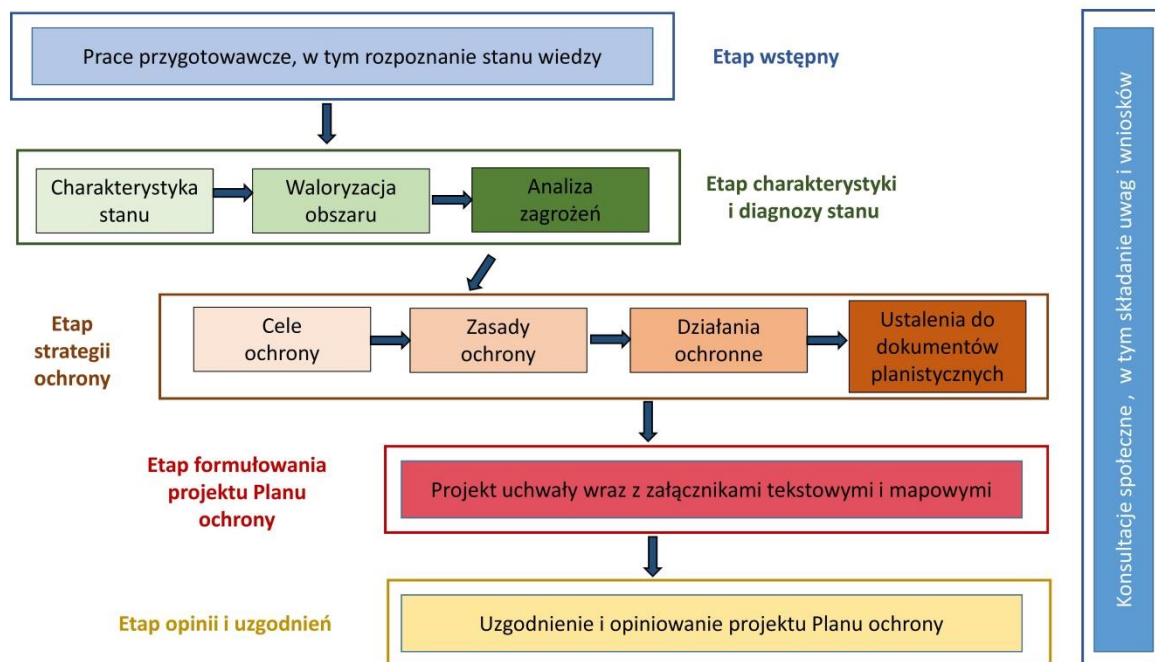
Prace przygotowawcze, w tym rozpoznanie stanu wiedzy

Etap wstępny

Charakterystyka stanu

Waloryzacja obszaru

Analiza zagrożeń

Etap charakterystyki i diagnozy stanu

Etap strategii ochrony

Cele ochrony

Zasady ochrony

Działania ochronne

Ustalenia do dokumentów planistycznych

Etap formułowania projektu Planu ochrony

Projekt uchwały wraz z załącznikami tekstowymi i mapowymi

Etap opinii i uzgodnień

Uzgodnienie i opiniowanie projektu Planu ochrony

Konsultacje społeczne , w tym składanie uwag i wniosków